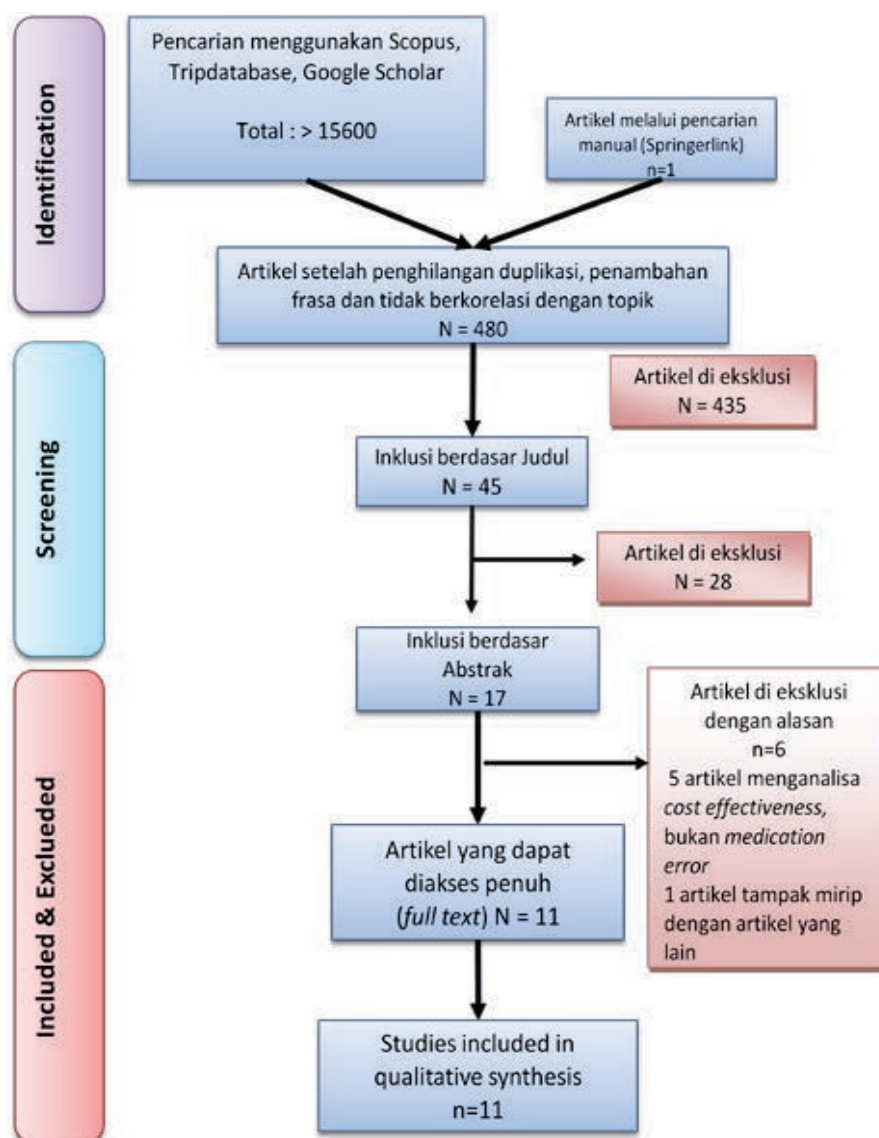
Identification

Pencarian menggunakan Scopus, Tripdatabase, Google Scholar

Total : > 15600

Artikel melalui pencarian manual (Springerlink) n=1

Artikel setelah penghilangan duplikasi, penambahan frasa dan tidak berkorelasi dengan topik
N = 480

Screening

Artikel di eksklusi
N = 435

Inklusi berdasar Judul
N = 45

Artikel di eksklusi
N = 28

Inklusi berdasar Abstrak
N = 17

Included & Exclueded

Artikel di eksklusi dengan alasan
n=6
5 artikel menganalisa *cost effectiveness*, bukan *medication error*
1 artikel tampak mirip dengan artikel yang lain

Artikel yang dapat diakses penuh (*full text*) N = 11

Studies included in qualitative synthesis
n=11